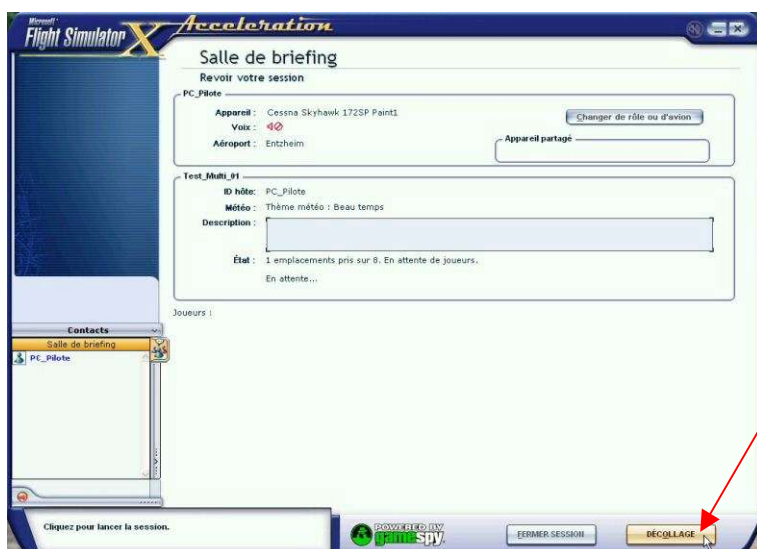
Microsoft Flight Simulator X Acceleration

Salle de briefing

Revoir votre session

PC_Pilote

Appareil : Cessna Skyhawk 172SP Paint1

Voix :

Aéroport : Entzheim

Changer de rôle ou d'avion

Appareil partagé

Test_Multi_01

ID hôte: PC_Pilote

Météo : Thème météo : Beau temps

Description :

État : 1 emplacements pris sur 8. En attente de joueurs.

En attente...

Joueurs :

Contacts

Salle de briefing

PC_Pilote

Cliquez pour lancer la session.

POWERED BY gamespy

FERMER SESSION

DÉCOLLAGE